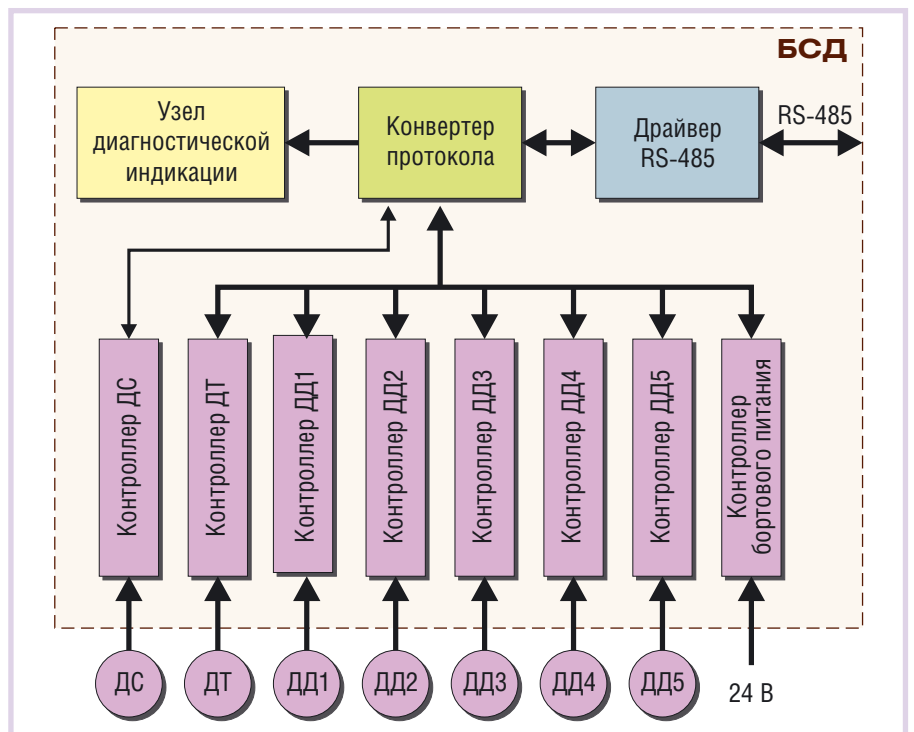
БСД

Узел диагностической индикации

Конвертер протокола

Драйвер RS-485

RS-485

Контроллер ДС

Контроллер ДТ

Контроллер ДД1

Контроллер ДД2

Контроллер ДД3

Контроллер ДД4

Контроллер ДД5

Контроллер бортового питания

ДС

ДТ

ДД1

ДД2

ДД3

ДД4

ДД5

24 В